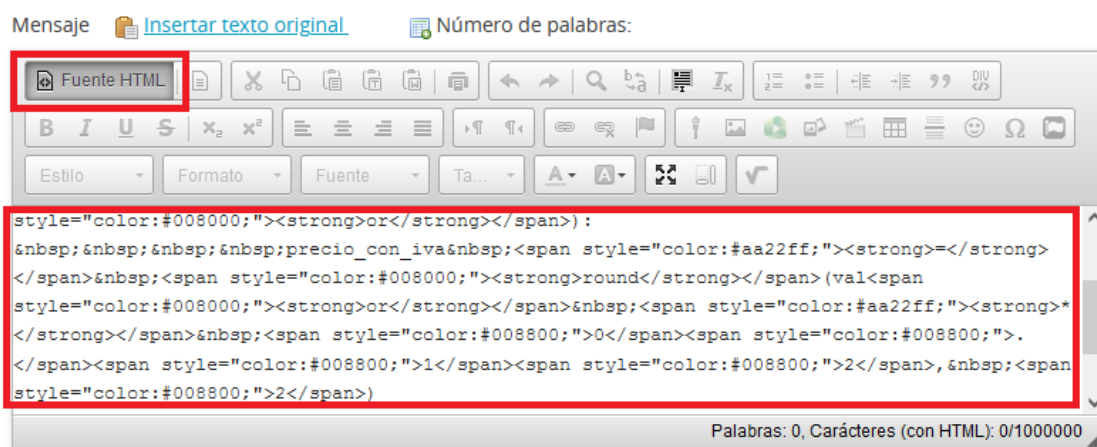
Mensaje Insertar texto original Número de palabras:

Fuente HTML

Estilo Formato Fuente Ta...

style="color:#008000;"><strong>or</strong></span>):
&nbsp;&nbsp;&nbsp;&nbsp;precio_con_iva&nbsp;<span style="color:#aa22ff;"><strong>=</strong></span>&nbsp;<span style="color:#008000;"><strong>round</strong></span>(val<span style="color:#008000;"><strong>or</strong></span>&nbsp;<span style="color:#aa22ff;"><strong>*</strong></span>&nbsp;<span style="color:#008800;">0</span><span style="color:#008800;">.</span><span style="color:#008800;">1</span><span style="color:#008800;">2</span>,&nbsp;<span style="color:#008800;">2</span>)

Palabras: 0, Carácteres (con HTML): 0/1000000